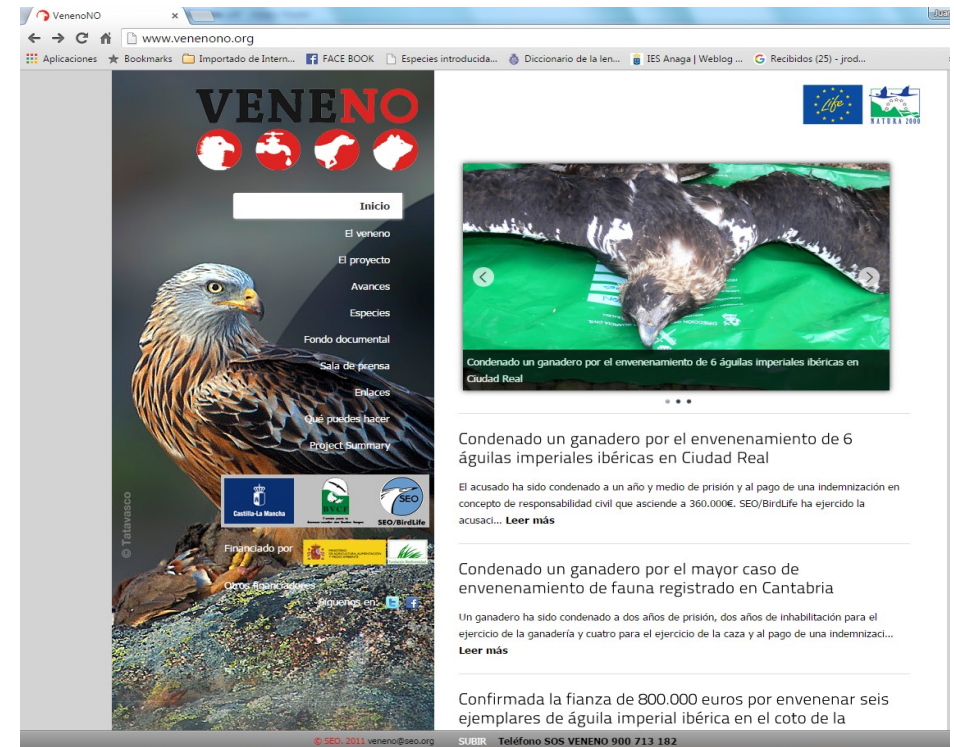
VenenoNO ×

www.venenono.org

Aplicaciones Bookmarks Importado de Intern... FACE BOOK Especies introducida... Diccionario de la len... IES Anaga | Weblog ... Recibidos (25) - jrod...

VENENO

Inicio
El veneno
El proyecto
Avances
Especies
Fondo documental
Sala de prensa
Enlaces
Qué puedes hacer
Project Summary

© Tatavasco

Castilla-La Mancha
SEO/BirdLife

Financiado por

Otros financiadores

Síguenos en:

LIFE
NATURA 2000

Condenado un ganadero por el envenenamiento de 6 águilas imperiales ibéricas en Ciudad Real

Condenado un ganadero por el envenenamiento de 6 águilas imperiales ibéricas en Ciudad Real

El acusado ha sido condenado a un año y medio de prisión y al pago de una indemnización en concepto de responsabilidad civil que asciende a 360.000€. SEO/BirdLife ha ejercido la acusaci... Leer más

Condenado un ganadero por el mayor caso de envenenamiento de fauna registrado en Cantabria

Un ganadero ha sido condenado a dos años de prisión, dos años de inhabilitación para el ejercicio de la ganadería y cuatro para el ejercicio de la caza y al pago de una indemnizaci... Leer más

Confirmada la fianza de 800.000 euros por envenenar seis ejemplares de águila imperial ibérica en el coto de la

© SEO. 2011 veneno@seo.org SUBIR Teléfono SOS VENENO 900 713 182